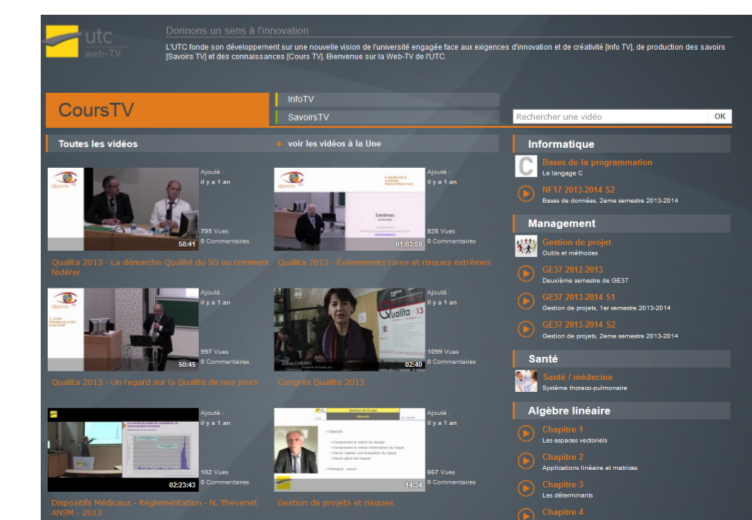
utc
web-TV

Donnons un sens à l'innovation

L'UTC fonde son développement sur une nouvelle vision de l'université engagée face aux exigences d'innovation et de créativité [Info TV], de production des savoirs [Savoirs TV] et des connaissances [Cours TV]. Bienvenue sur la Web-TV de l'UTC.

CoursTV

InfoTV

SavoirsTV

Rechercher une vidéo

OK

Toutes les vidéos

voir les vidéos à la Une

Ajouté : il y a 1 an

796 Vues
0 Commentaires

58:41

Qualita 2013 - La démarche Qualité du 5G ou comment fédérer

Ajouté : il y a 1 an

828 Vues
0 Commentaires

01:03:50

Qualita 2013 - Événements rares et risques extrêmes

Ajouté : il y a 1 an

997 Vues
0 Commentaires

50:45

Qualita 2013 - Un regard sur la Qualité de nos jours

Ajouté : il y a 1 an

1099 Vues
0 Commentaires

02:40

Congrès Qualita 2013

Ajouté : il y a 1 an

102 Vues
0 Commentaires

02:23:43

Dispositifs Médicaux - Réglementation - N. Thevenet ANSM - 2013

Ajouté : il y a 1 an

667 Vues
0 Commentaires

14:34

Gestion de projets et risques

Informatique

Bases de la programmation
Le langage C

NF17 2013-2014 S2
Bases de données, 2eme semestre 2013-2014

Management

Gestion de projet
Outils et méthodes

GE37 2012-2013
Deuxième semestre de GE37

GE37 2013-2014 S1
Gestion de projets, 1er semestre 2013-2014

GE37 2013-2014 S2
Gestion de projets, 2eme semestre 2013-2014

Santé

Santé / médecine
Système thoraco-pulmonaire

Algèbre linéaire

Chapitre 1
Les espaces vectoriels

Chapitre 2
Applications linéaires et matrices

Chapitre 3
Les déterminants

Chapitre 4